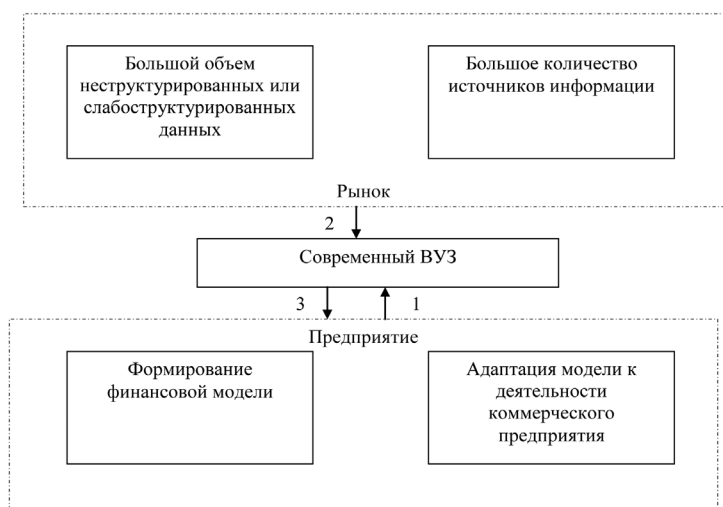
Большой объем неструктурированных или слабоструктурированных данных

Большое количество источников информации

Рынок

2

Современный ВУЗ

3

1

Предприятие

Формирование финансовой модели

Адаптация модели к деятельности коммерческого предприятия